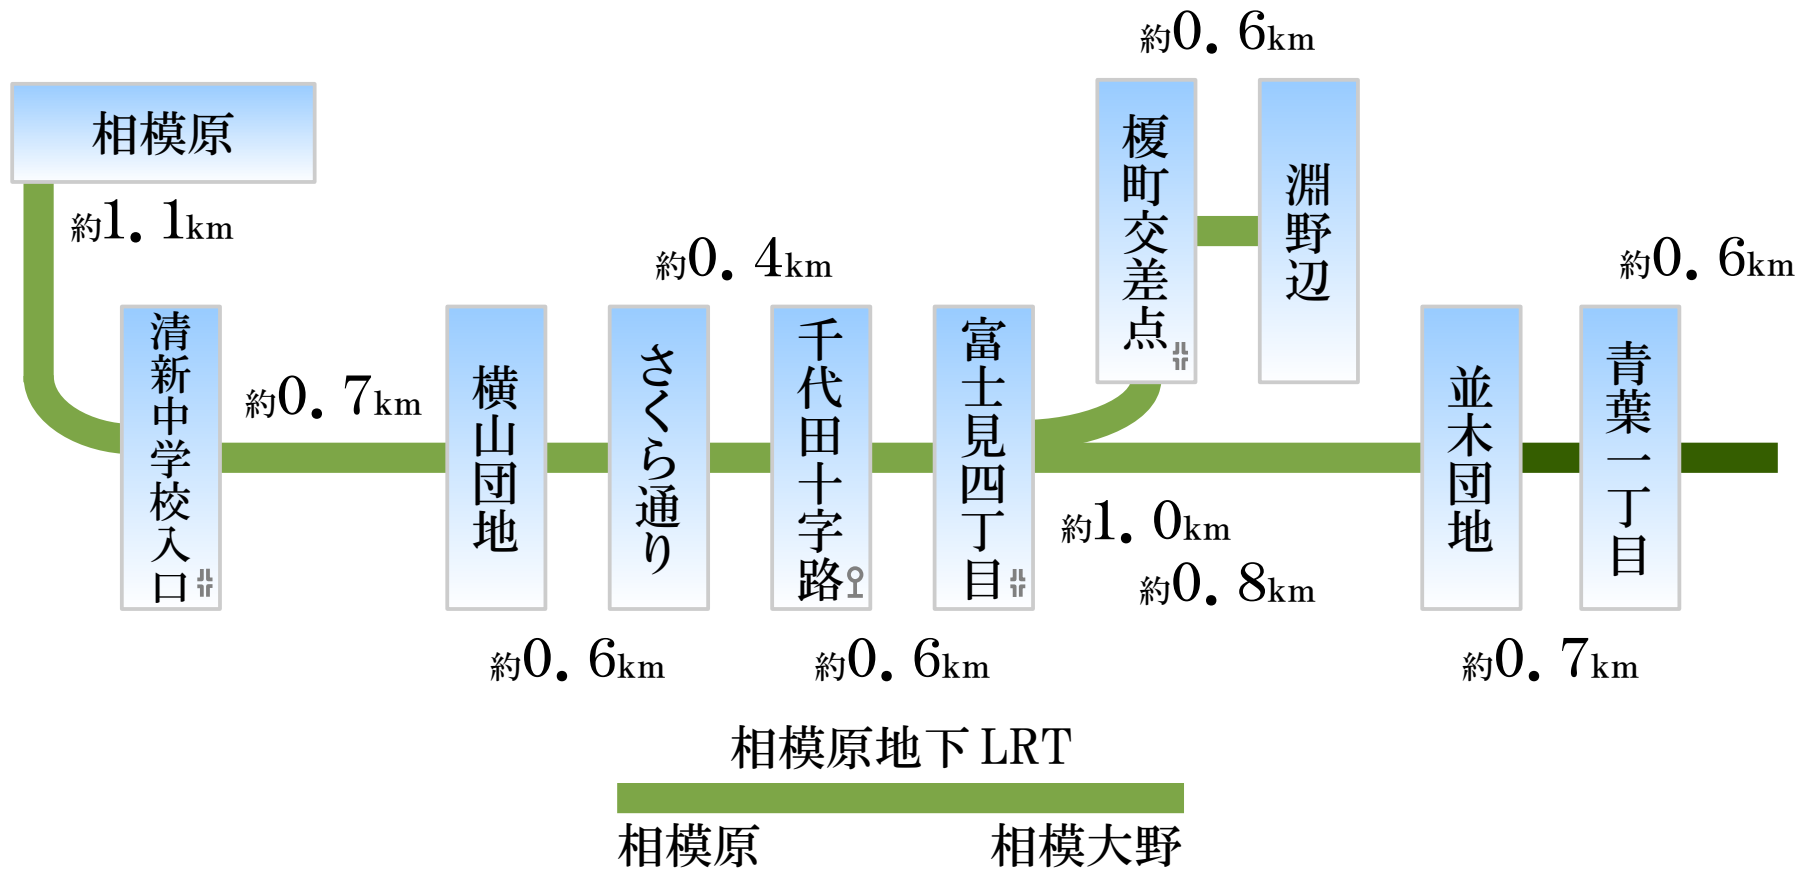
約0．6km

相模原

約1．1km

約0．4km

約0．6km

清新中学校入口

約0．7km

横山団地

さくら通り

千代田十字路

富士見四丁目

榎町交差点

淵野辺

並木団地

青葉一丁目

約1．0km

約0．8km

約0．6km

約0．6km

約0．7km

相模原地下LRT

相模原

相模大野